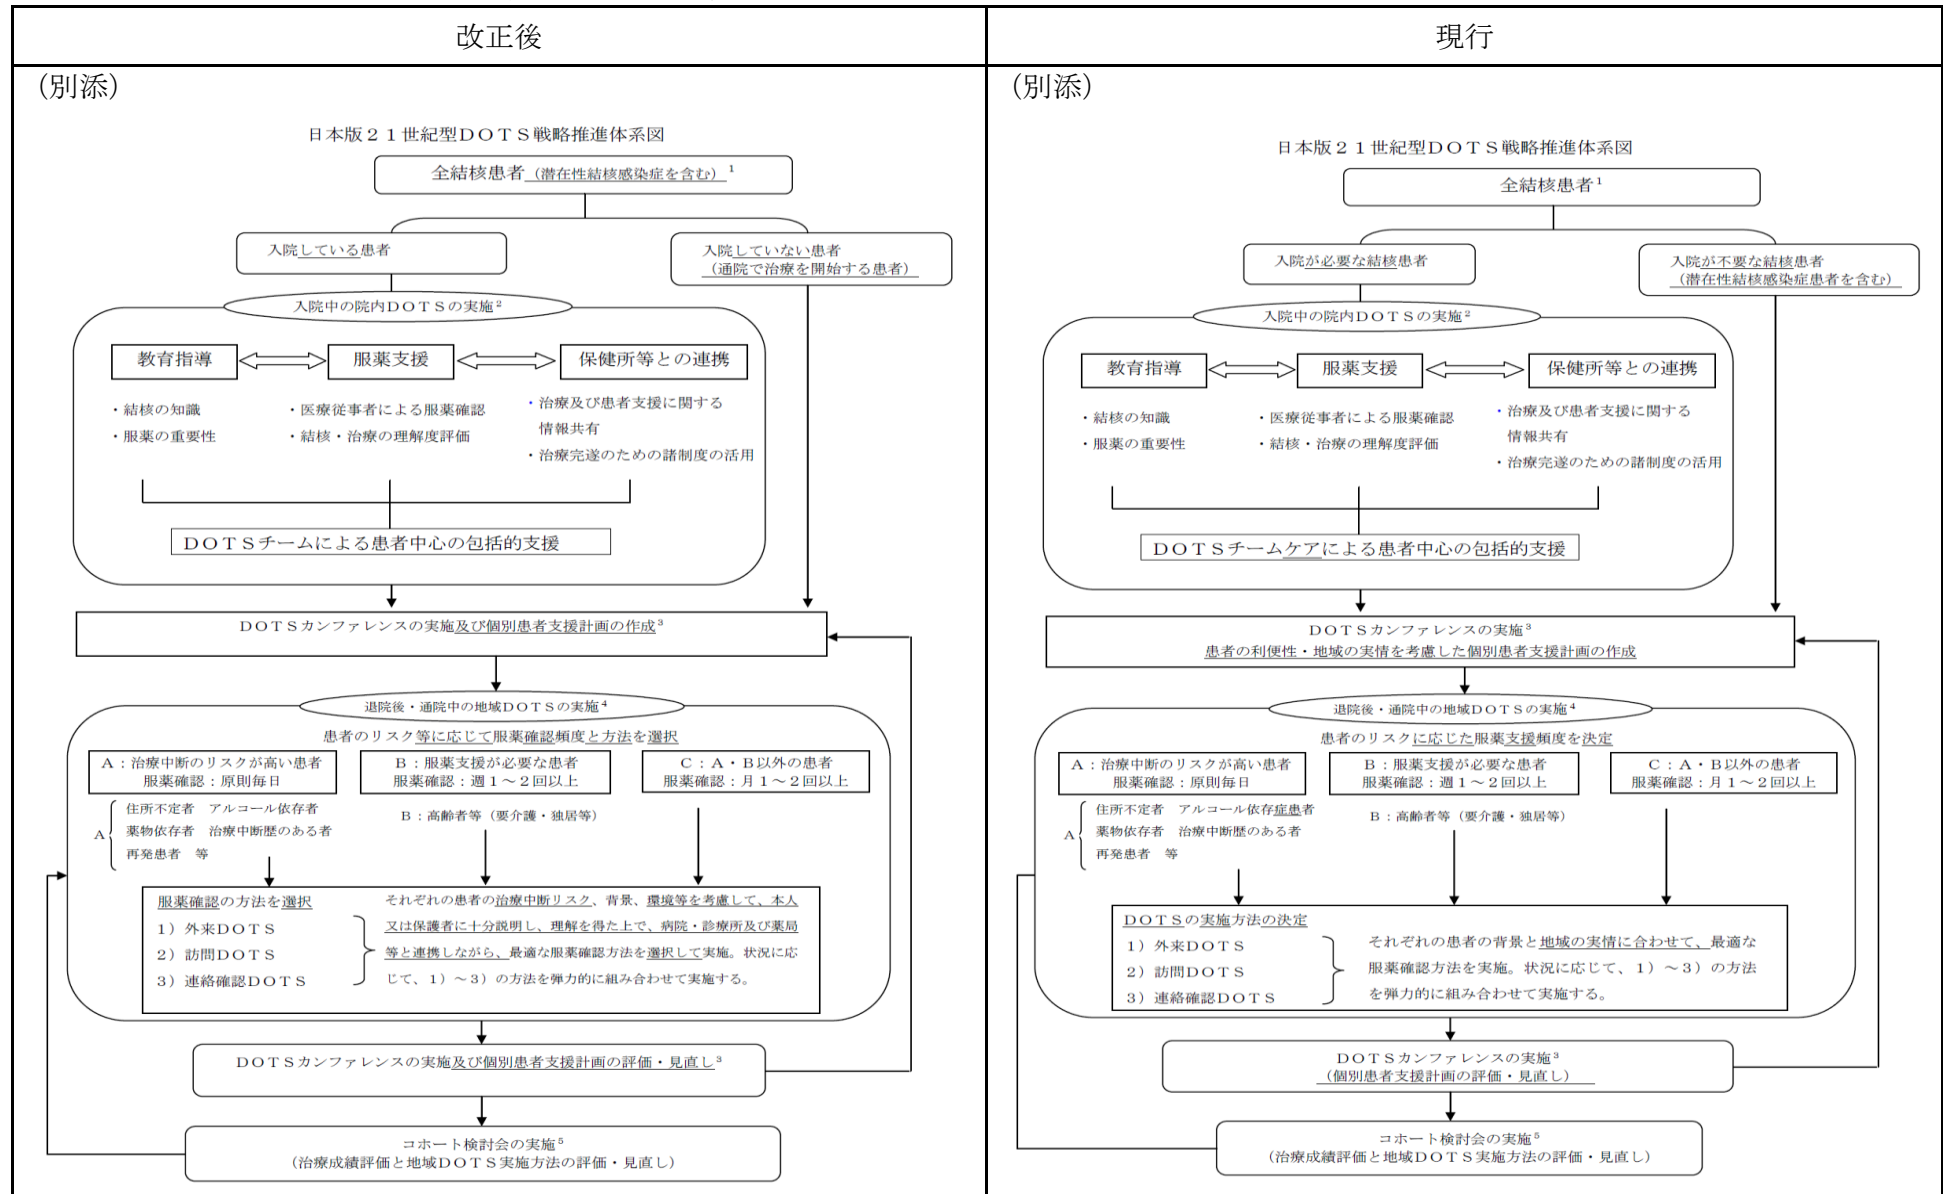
| 改正後 | 現行 |
|---|---|
| (別添) | (別添) |

改正後

(別添)

日本版２１世紀型ＤＯＴＳ戦略推進体系図

全結核患者（潜在性結核感染症を含む）$^1$

入院している患者

入院していない患者（通院で治療を開始する患者）

入院中の院内ＤＯＴＳの実施$^2$

教育指導

服薬支援

保健所等との連携

・結核の知識
・服薬の重要性

・医療従事者による服薬確認
・結核・治療の理解度評価

・治療及び患者支援に関する情報共有
・治療完遂のための諸制度の活用

ＤＯＴＳチームによる患者中心の包括的支援

ＤＯＴＳカンファレンスの実施及び個別患者支援計画の作成$^3$

退院後・通院中の地域ＤＯＴＳの実施$^4$

患者のリスク等に応じて服薬確認頻度と方法を選択

Ａ：治療中断のリスクが高い患者
服薬確認：原則毎日

Ｂ：服薬支援が必要な患者
服薬確認：週１～２回以上

Ｃ：Ａ・Ｂ以外の患者
服薬確認：月１～２回以上

Ａ 住所不定者　アルコール依存者
薬物依存者　治療中断歴のある者
再発患者　等

Ｂ：高齢者等（要介護・独居等）

服薬確認の方法を選択
１）外来ＤＯＴＳ
２）訪問ＤＯＴＳ
３）連絡確認ＤＯＴＳ

それぞれの患者の治療中断リスク、背景、環境等を考慮して、本人又は保護者に十分説明し、理解を得た上で、病院・診療所及び薬局等と連携しながら、最適な服薬確認方法を選択して実施。状況に応じて、１）～３）の方法を弾力的に組み合わせて実施する。

ＤＯＴＳカンファレンスの実施及び個別患者支援計画の評価・見直し$^3$

コホート検討会の実施$^5$
（治療成績評価と地域ＤＯＴＳ実施方法の評価・見直し）

現行

(別添)

日本版２１世紀型ＤＯＴＳ戦略推進体系図

全結核患者$^1$

入院が必要な結核患者

入院が不要な結核患者（潜在性結核感染症患者を含む）

入院中の院内ＤＯＴＳの実施$^2$

教育指導

服薬支援

保健所等との連携

・結核の知識
・服薬の重要性

・医療従事者による服薬確認
・結核・治療の理解度評価

・治療及び患者支援に関する情報共有
・治療完遂のための諸制度の活用

ＤＯＴＳチームケアによる患者中心の包括的支援

ＤＯＴＳカンファレンスの実施$^3$
患者の利便性・地域の実情を考慮した個別患者支援計画の作成

退院後・通院中の地域ＤＯＴＳの実施$^4$

患者のリスクに応じた服薬支援頻度を決定

Ａ：治療中断のリスクが高い患者
服薬確認：原則毎日

Ｂ：服薬支援が必要な患者
服薬確認：週１～２回以上

Ｃ：Ａ・Ｂ以外の患者
服薬確認：月１～２回以上

Ａ 住所不定者　アルコール依存症患者
薬物依存者　治療中断歴のある者
再発患者　等

Ｂ：高齢者等（要介護・独居等）

ＤＯＴＳの実施方法の決定
１）外来ＤＯＴＳ
２）訪問ＤＯＴＳ
３）連絡確認ＤＯＴＳ

それぞれの患者の背景と地域の実情に合わせて、最適な服薬確認方法を実施。状況に応じて、１）～３）の方法を弾力的に組み合わせて実施する。

ＤＯＴＳカンファレンスの実施$^3$
（個別患者支援計画の評価・見直し）

コホート検討会の実施$^5$
（治療成績評価と地域ＤＯＴＳ実施方法の評価・見直し）